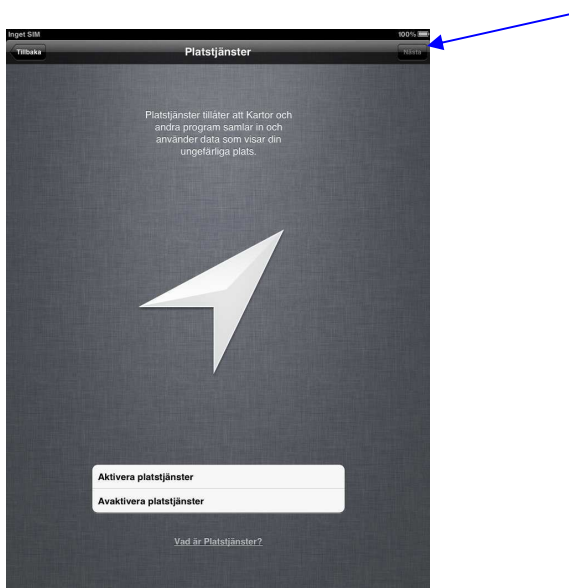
Inget SIM

100%

Tillbaka

Platstjänster

Nästa

Platstjänster tillåter att Kartor och andra program samlar in och använder data som visar din ungefärliga plats.

Aktivera platstjänster

Avaktivera platstjänster

Vad är Platstjänster?